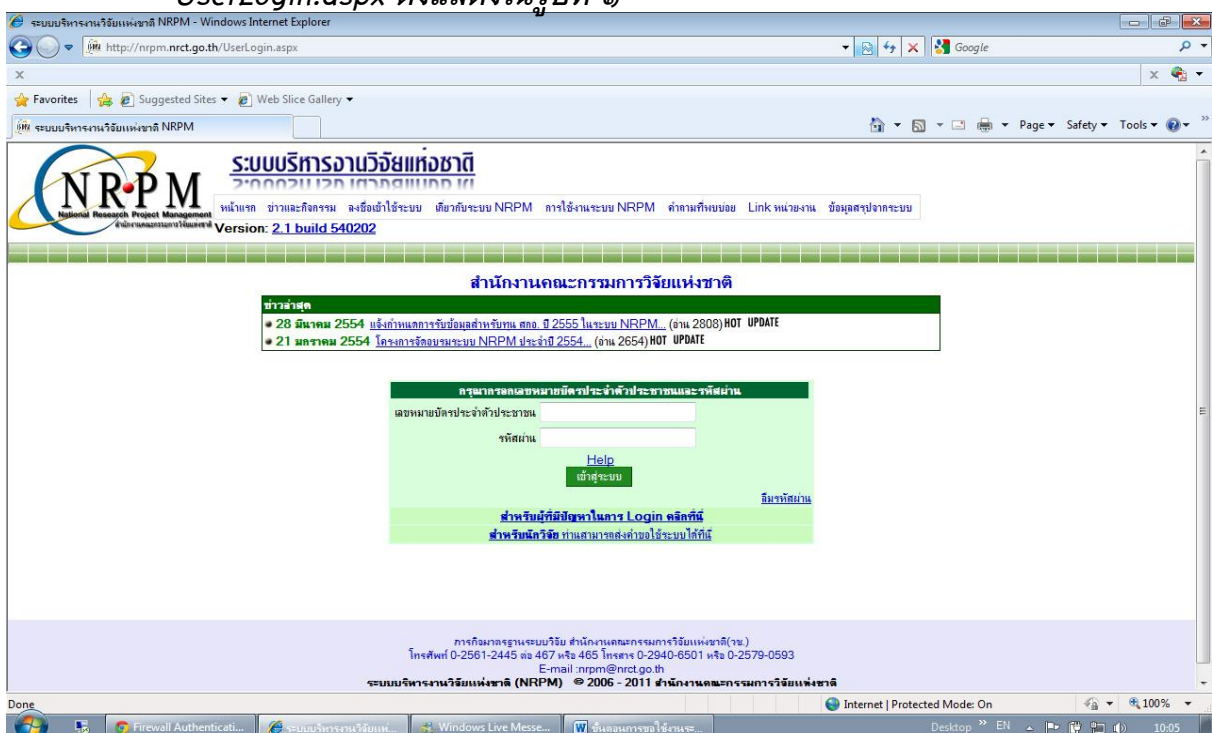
UserLogin.aspx ดังแสดงในรูปที่ ๑

ระบบบริหารงานวิจัยแห่งชาติ NRPM - Windows Internet Explorer

http://nrpm.nrct.go.th/UserLogin.aspx

Google

Favorites | Suggested Sites ▾ | Web Slice Gallery ▾

ระบบบริหารงานวิจัยแห่งชาติ NRPM

Page ▾ Safety ▾ Tools ▾

NRPM
National Research Project Management

ระบบบริหารงานวิจัยแห่งชาติ

หน้าแรก ข่าวและกิจกรรม ลงชื่อเข้าใช้ระบบ เกี่ยวกับระบบ NRPM การใช้งานระบบ NRPM คำถามที่พบบ่อย Link หน่วยงาน ข้อมูลสรุปจากระบบ

Version: 2.1 build 540202

สำนักงานคณะกรรมการวิจัยแห่งชาติ

ข่าวล่าสุด

28 มีนาคม 2554 แจ้งกำหนดการรับข้อมูลสำหรับทุน สกอ. ปี 2555 ในระบบ NRPM... (อ่าน 2808) HOT UPDATE

21 มกราคม 2554 โครงการจัดอบรมระบบ NRPM ประจำปี 2554... (อ่าน 2654) HOT UPDATE

กรุณากรอกเลขหมายบัตรประจำตัวประชาชนและรหัสผ่าน

เลขหมายบัตรประจำตัวประชาชน

รหัสผ่าน

Help

เข้าสู่ระบบ

ลืมรหัสผ่าน

สำหรับผู้ที่มีปัญหาในการ Login คลิกที่นี่

สำหรับนักวิจัย ท่านสามารถส่งคำขอใช้ระบบได้ที่นี่

ภารกิจมาตรฐานระบบวิจัย สำนักงานคณะกรรมการวิจัยแห่งชาติ(วช.)
โทรศัพท์ 0-2561-2445 ต่อ 467 หรือ 465 โทรสาร 0-2940-6501 หรือ 0-2579-0593
E-mail :nrpm@nrct.go.th
ระบบบริหารงานวิจัยแห่งชาติ (NRPM) © 2006 - 2011 สำนักงานคณะกรรมการวิจัยแห่งชาติ

Done

Internet | Protected Mode: On

100%

Firewall Authenticati... | ระบบบริหารงานวิจัยแห่... | Windows Live Messe... | ขั้นตอนการขอใช้งานระ...

Desktop » EN 10:05